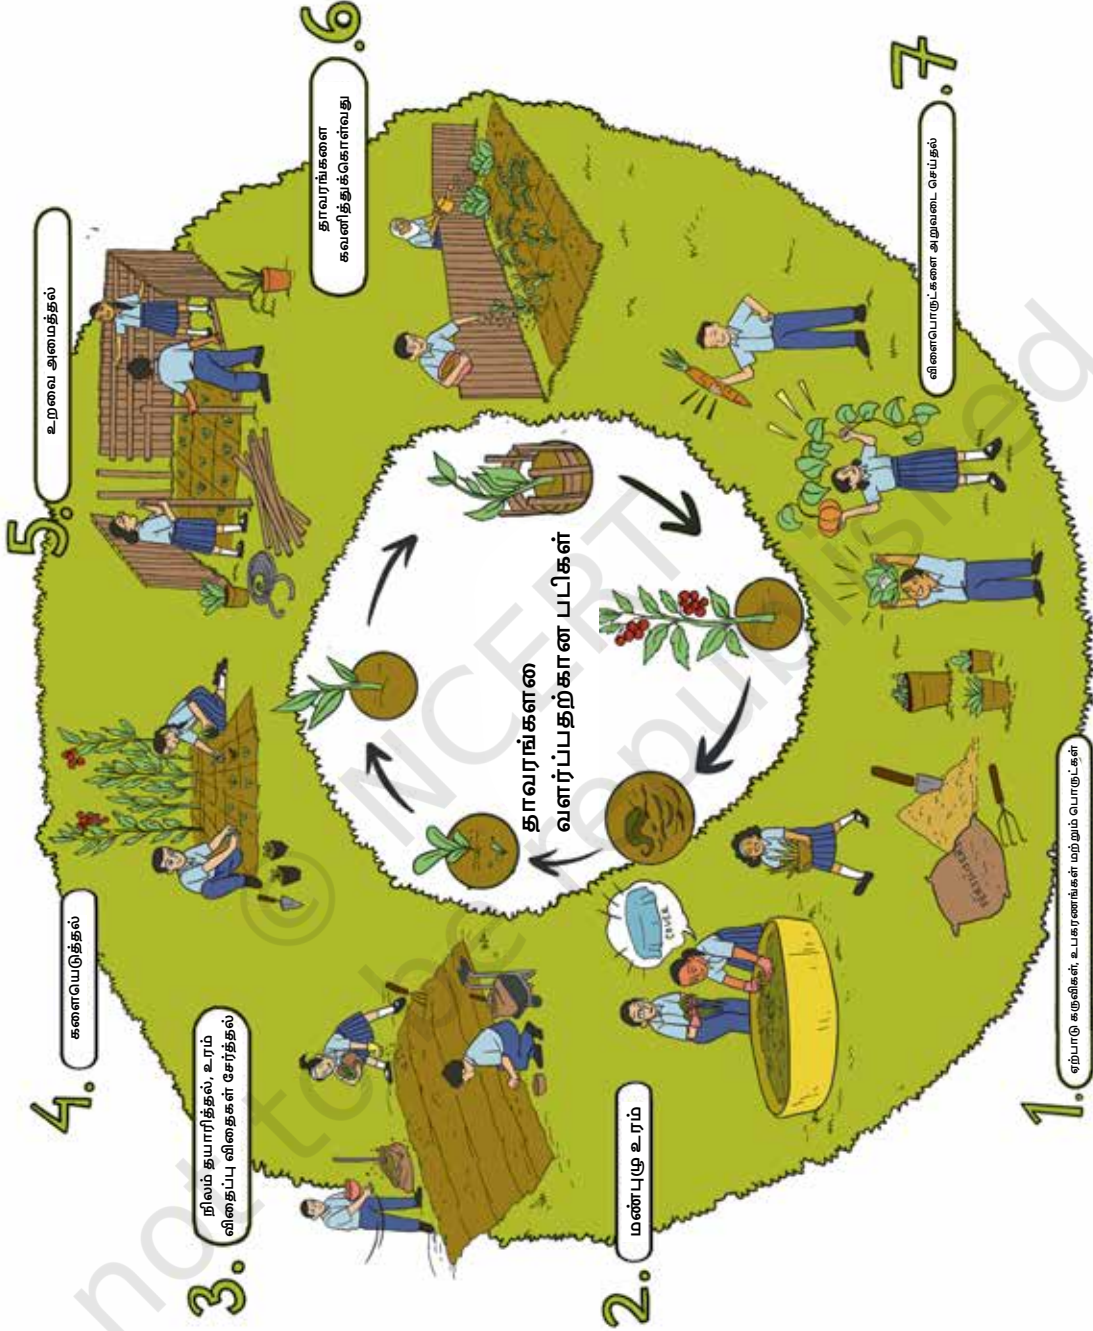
தாவரங்களை வளர்ப்பதற்கான படிகள்

1. ஏற்பாடு கருவிகள், உபகரணங்கள் மற்றும் பொருட்கள்

2. மண்புழு உரம்

3. நிலம் தயாரித்தல், உரம் விதைப்பு விதைகள் சேர்த்தல்

4. களையெடுத்தல்

5. உறவை அமைத்தல்

6. தாவரங்களை கவனித்துக்கொள்வது

7. விளைபொருட்களை அறுவடை செய்தல்

COVER

FERTILIZER

© NCERT not to be republished